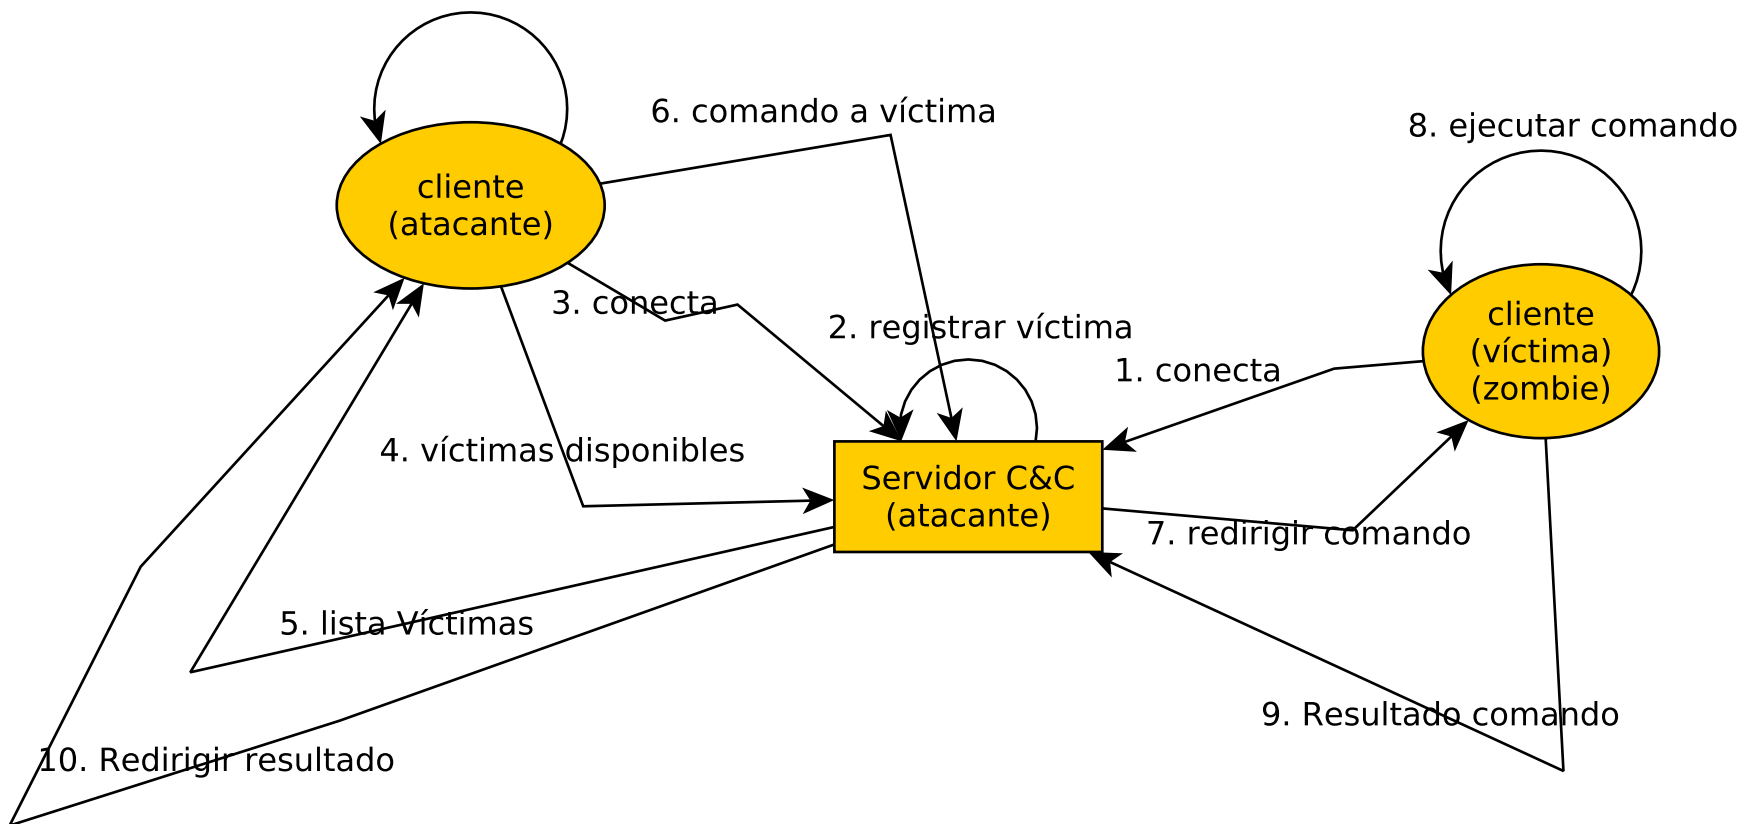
6. comando a víctima

8. ejecutar comando

cliente
(atacante)

cliente
(víctima)
(zombie)

3. conecta

2. registrar víctima

1. conecta

4. víctimas disponibles

Servidor C&C
(atacante)

7. redirigir comando

5. lista Víctimas

9. Resultado comando

10. Redirigir resultado